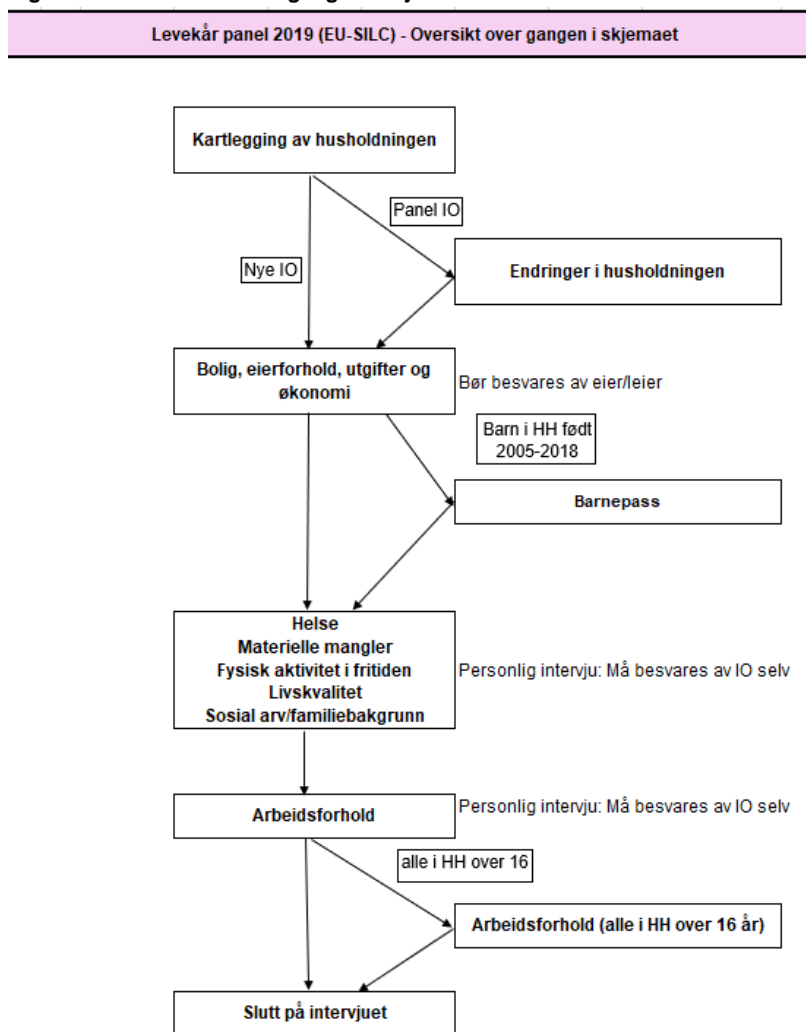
Levekår panel 2019 (EU-SILC) - Oversikt over gangen i skjemaet

Kartlegging av husholdningen

Panel IO

Nye IO

Endringer i husholdningen

Bolig, eierforhold, utgifter og økonomi

Bør besvares av eier/leier

Barn i HH født 2005-2018

Barnepass

Helse
Materielle mangler
Fysisk aktivitet i fritiden
Livskvalitet
Sosial arv/familiebakgrunn

Personlig intervju: Må besvares av IO selv

Arbeidsforhold

Personlig intervju: Må besvares av IO selv

alle i HH over 16

Arbeidsforhold (alle i HH over 16 år)

Slutt på intervjuet